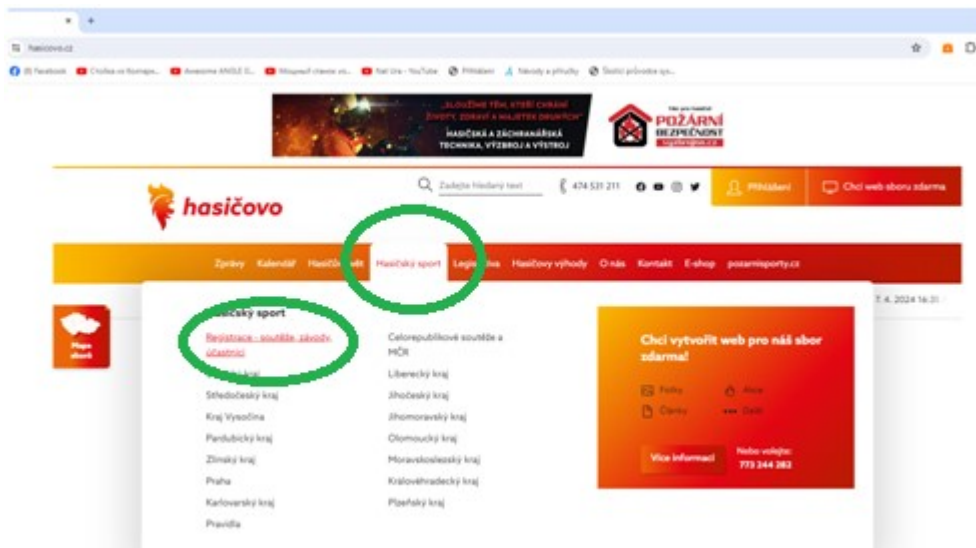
hasicovo.cz

(8) Facebook | Cvičba ve fitness... | Awesome ANGLE... | Mlsavač chasse vs... | Yel Ure - YouTube | Přihlášení | Návody a příručky | Školní průvodce sys...

„SLOUŽÍME TĚM, KTEŘÍ CHRÁNÍ ŽIVOTY, ZDRAVÍ A MAJETEK DRUHÝCH" HASIČSKÁ A ZÁCHRANÁŘSKÁ TECHNIKA, VÝZBROJ A VÝSTROJ

POŽÁRNÍ BEZPEČNOST

hasičovo

Zadejte hledaný text

474 531 211

Přihlášení

Chci web sboru zdarma

Zprávy Kalendář Hasič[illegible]dlt Hasičský sport Legi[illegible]iva Hasičovy výhody O nás Kontakt E-shop pozarnisporty.cz

7. 4. 2024 16:31

Mapa sborů

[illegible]ičský sport

Registrace - soutěže, závody, účastníci

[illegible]ký kraj

Středočeský kraj

Kraj Vysočina

Pardubický kraj

Zlínský kraj

Praha

Karlovarský kraj

Pravidla

Celorepublikové soutěže a MČR

Liberecký kraj

Jihočeský kraj

Jihomoravský kraj

Olomoucký kraj

Moravskoslezský kraj

Královéhradecký kraj

Plzeňský kraj

Chci vytvořit web pro náš sbor zdarma!

Fotky

Akce

Články

Další

Více informací

Nebo volejte: 773 244 282